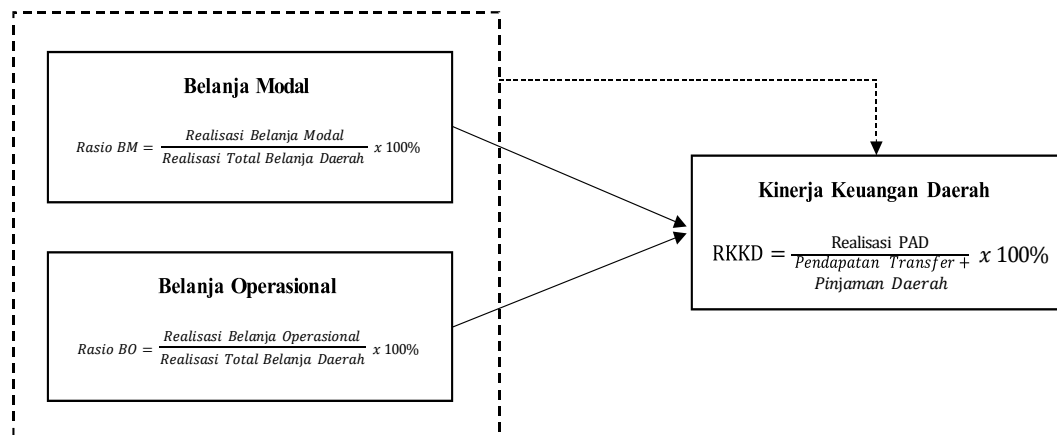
**Belanja Modal**

$Rasio\ BM = \frac{Realisasi\ Belanja\ Modal}{Realisasi\ Total\ Belanja\ Daerah}\ x\ 100\%$

**Belanja Operasional**

$Rasio\ BO = \frac{Realisasi\ Belanja\ Operasional}{Realisasi\ Total\ Belanja\ Daerah}\ x\ 100\%$

**Kinerja Keuangan Daerah**

$\text{RKKD} = \frac{\text{Realisasi PAD}}{Pendapatan\ Transfer + Pinjaman\ Daerah}\ x\ 100\%$